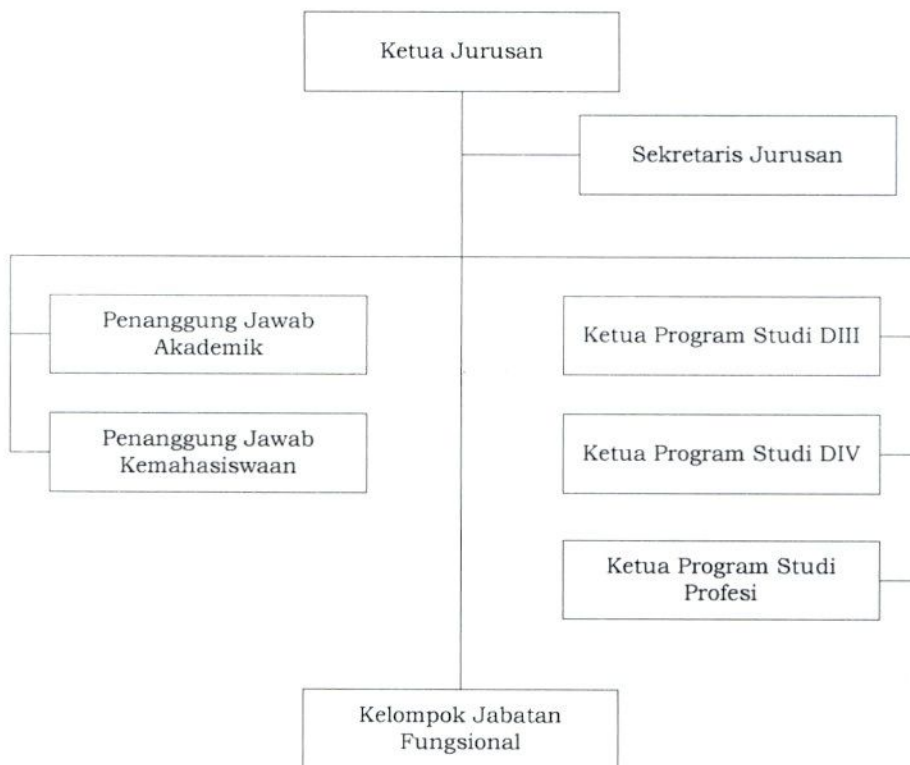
Ketua Jurusan

Sekretaris Jurusan

Penanggung Jawab Akademik

Penanggung Jawab Kemahasiswaan

Ketua Program Studi DIII

Ketua Program Studi DIV

Ketua Program Studi Profesi

Kelompok Jabatan Fungsional